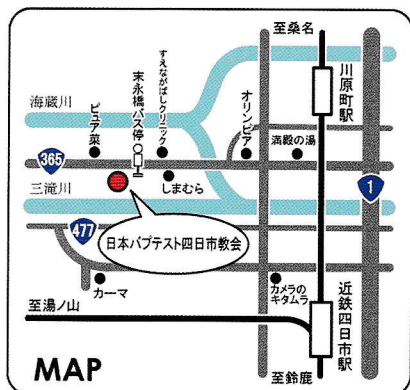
至桑名

川原町駅

すえながばしクリニック

末永橋バス停

海蔵川

ピュア菜

オリンピア

365

酒殿の湯

三滝川

しまむら

1

477

日本バプテスト四日市教会

カーマ

カメラのキタムラ

近鉄四日市駅

至湯ノ山

MAP

至鈴鹿